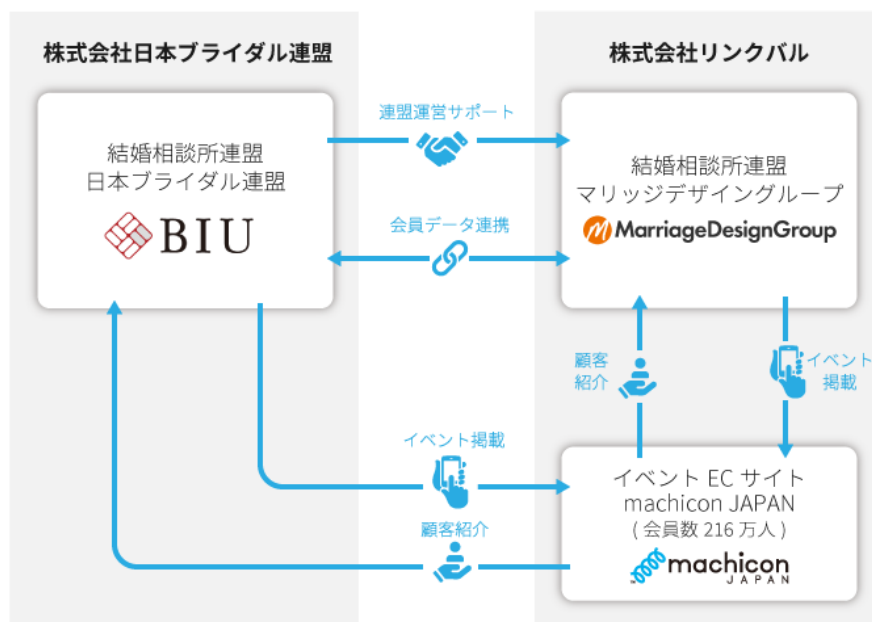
株式会社日本ブライダル連盟

株式会社リンクバル

連盟運営サポート

結婚相談所連盟
日本ブライダル連盟

BIU

結婚相談所連盟
マリッジデザイングループ

MarriageDesignGroup

会員データ連携

顧客紹介

イベント掲載

イベント掲載

イベント EC サイト
machicon JAPAN
( 会員数 216 万人 )

顧客紹介

machicon JAPAN